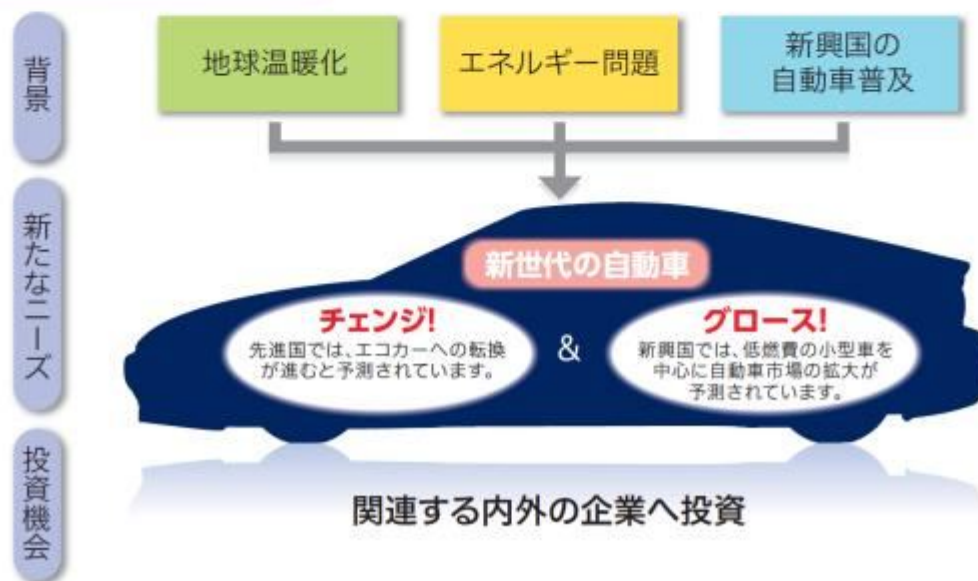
背景

地球温暖化

エネルギー問題

新興国の
自動車普及

新たなニーズ

新世代の自動車

チェンジ!
先進国では、エコカーへの転換が進むと予測されています。

&

グロース!
新興国では、低燃費の小型車を中心に自動車市場の拡大が予測されています。

投資機会

関連する内外の企業へ投資